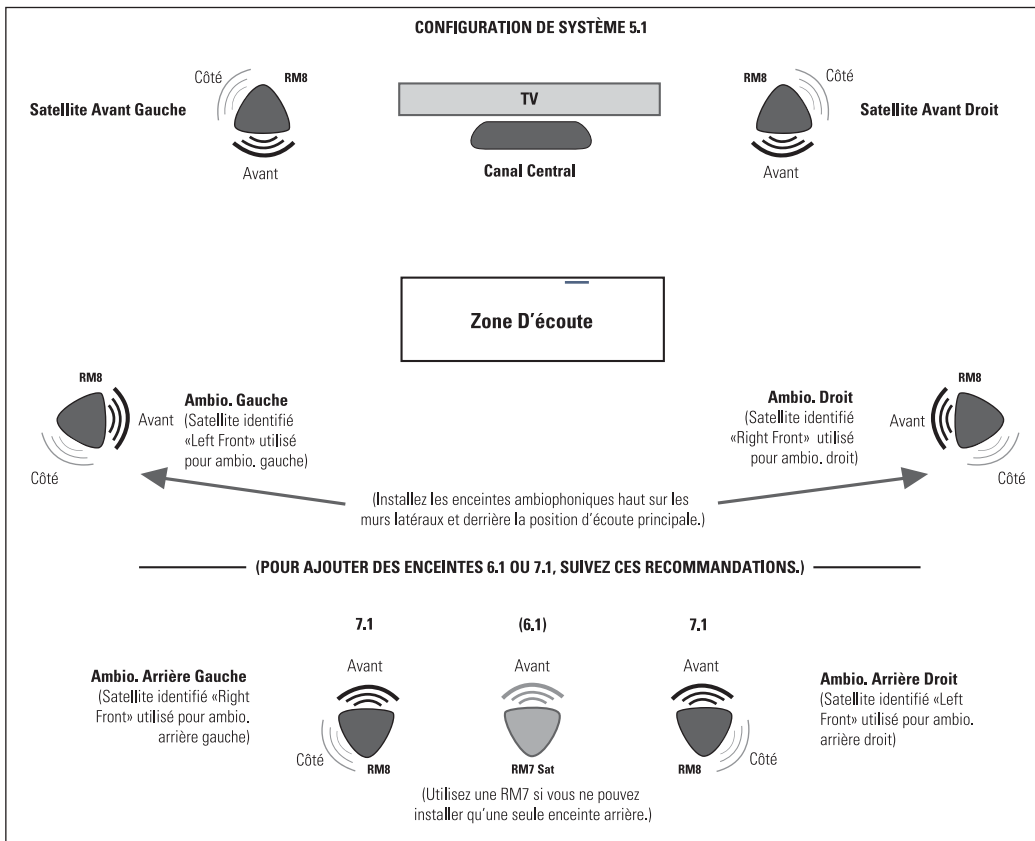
CONFIGURATION DE SYSTÈME 5.1

Côté RM8
Satellite Avant Gauche
Avant

TV
Canal Central

RM8 Côté
Satellite Avant Droit
Avant

Zone D'écoute

RM8
Avant
Côté
Ambio. Gauche
(Satellite identifié «Left Front» utilisé pour ambio. gauche)

Ambio. Droit
(Satellite identifié «Right Front» utilisé pour ambio. droit)
RM8
Avant
Côté

(Installez les enceintes ambiophoniques haut sur les murs latéraux et derrière la position d'écoute principale.)

(POUR AJOUTER DES ENCEINTES 6.1 OU 7.1, SUIVEZ CES RECOMMANDATIONS.)

Ambio. Arrière Gauche
(Satellite identifié «Right Front» utilisé pour ambio. arrière gauche)

7.1
Avant
Côté RM8

(6.1)
Avant
RM7 Sat

7.1
Avant
RM8 Côté

Ambio. Arrière Droit
(Satellite identifié «Left Front» utilisé pour ambio. arrière droit)

(Utilisez une RM7 si vous ne pouvez installer qu'une seule enceinte arrière.)